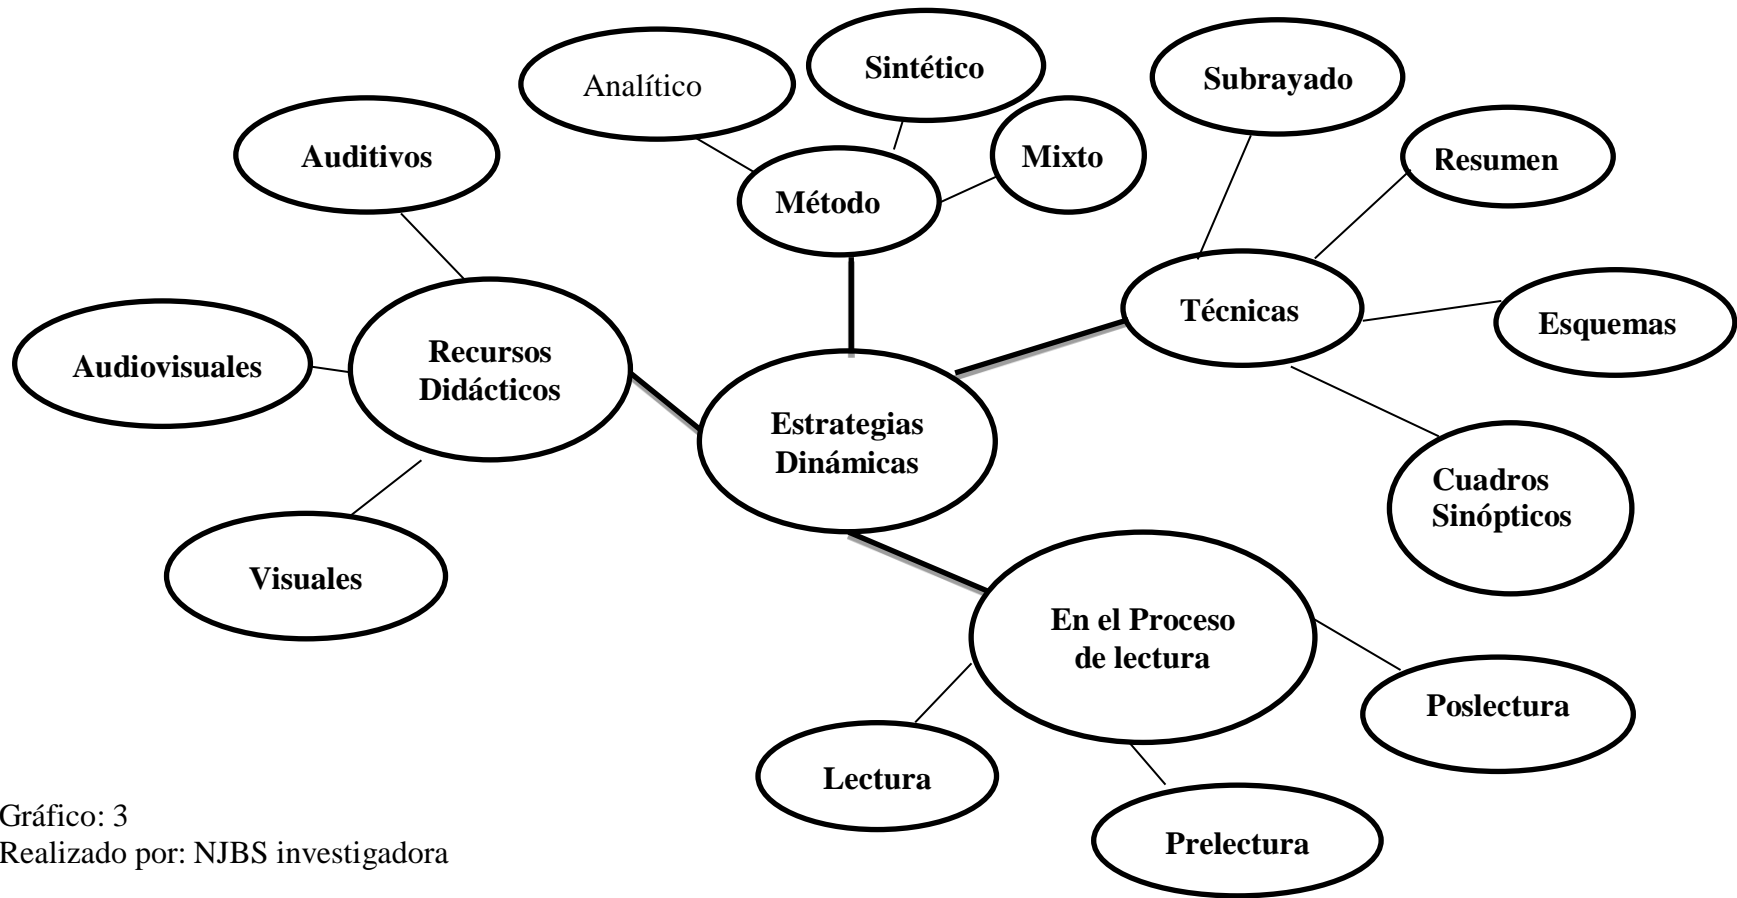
Analítico

Sintético

Subrayado

Auditivos

Mixto

Resumen

Método

Técnicas

Esquemas

Audiovisuales

Recursos Didácticos

Estrategias Dinámicas

Cuadros Sinópticos

Visuales

En el Proceso de lectura

Poslectura

Lectura

Prelectura

Gráfico: 3
Realizado por: NJBS investigadora